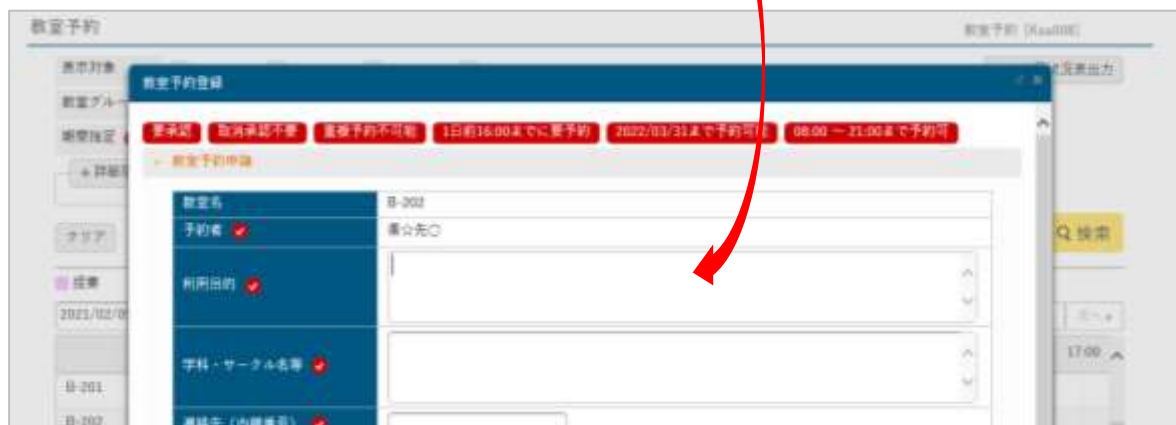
教室予約

教室予約 [Kaa008]

表示対象

教室グルー

期間指定

＋詳細

クリア

授業

2021/02/0

B-201

B-202

状況表出力

Q 検索

17:00

教室予約登録

要承認 取消承認不要 重複予約不可能 1日前16:00までに要予約 2022/03/31まで予約可能 08:00 ～ 21:00まで予約可

－ 教室予約申請

| 教室名 | B-202 |
|---|---|
| 予約者 | 黒☆先○ |
| 利用目的 | |
| 学科・サークル名等 | |
| 連絡先（内線番号） | |